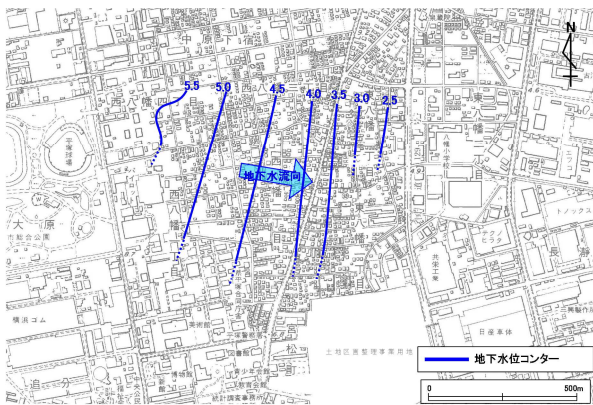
N

5.5
5.0
4.5
4.0
3.5
3.0
2.5

地下水流向

中
西八幡
大原
市総合公園
横浜ゴム
追分
長
共栄工業
日産車体
トメックス
ナクノ ヒラタ
美術館
博物館
統計調査事務所
松
土地区画整理事業用地

地下水位コンター

0
500m